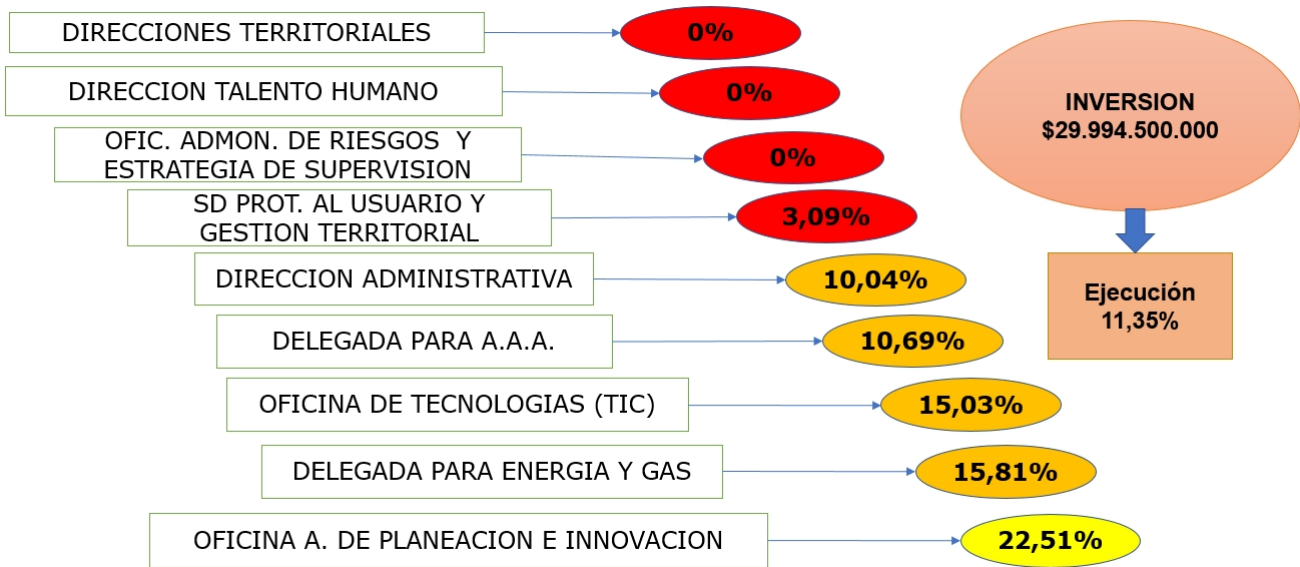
DIRECCIONES TERRITORIALES
0%

DIRECCION TALENTO HUMANO
0%

OFIC. ADMON. DE RIESGOS Y ESTRATEGIA DE SUPERVISION
0%

SD PROT. AL USUARIO Y GESTION TERRITORIAL
3,09%

DIRECCION ADMINISTRATIVA
10,04%

DELEGADA PARA A.A.A.
10,69%

OFICINA DE TECNOLOGIAS (TIC)
15,03%

DELEGADA PARA ENERGIA Y GAS
15,81%

OFICINA A. DE PLANEACION E INNOVACION
22,51%

INVERSION
$29.994.500.000

Ejecución
11,35%